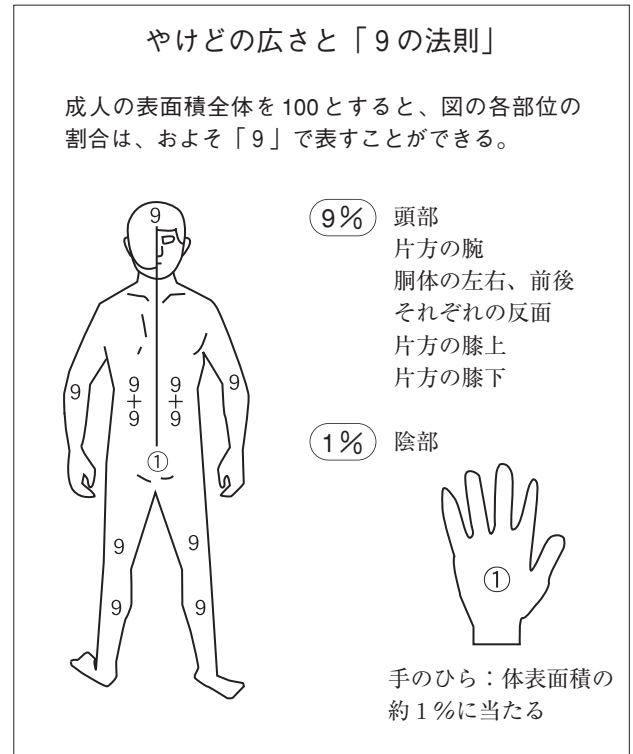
やけどの広さと「9の法則」

成人の表面積全体を100とすると、図の各部位の割合は、およそ「9」で表すことができる。

9
9
9
9
+
9
9
+
9
9
①
9
9
9
9

9% 頭部
片方の腕
胴体の左右、前後
それぞれの反面
片方の膝上
片方の膝下

1% 陰部

①

手のひら：体表面積の約1%に当たる